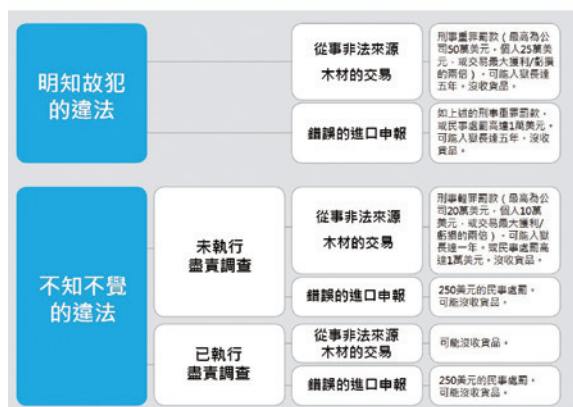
明知故犯的違法

從事非法來源木材的交易

刑事重罪罰款（最高為公司50萬美元，個人25萬美元，或交易最大獲利/虧損的兩倍），可能入獄長達五年，沒收貨品。

錯誤的進口申報

如上述的刑事重罪罰款，或民事處罰高達1萬美元，可能入獄長達五年，沒收貨品。

不知不覺的違法

未執行盡責調查

從事非法來源木材的交易

刑事輕罪罰款（最高為公司20萬美元，個人10萬美元，或交易最大獲利/虧損的兩倍），可能入獄長達一年，或民事處罰高達1萬美元，沒收貨品。

錯誤的進口申報

250美元的民事處罰，可能沒收貨品。

已執行盡責調查

從事非法來源木材的交易

可能沒收貨品。

錯誤的進口申報

250美元的民事處罰，可能沒收貨品。